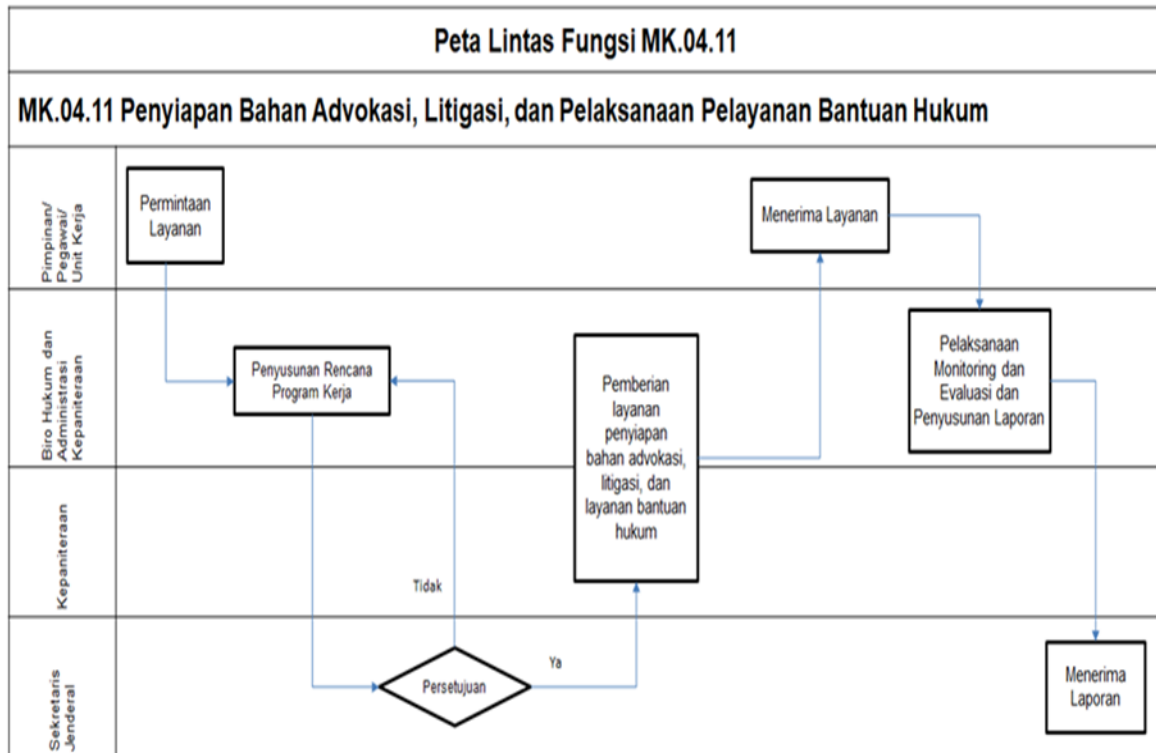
Peta Lintas Fungsi MK.04.11

MK.04.11 Penyiapan Bahan Advokasi, Litigasi, dan Pelaksanaan Pelayanan Bantuan Hukum

Pimpinan/ Pegawai/ Unit Kerja

Permintaan Layanan

Menerima Layanan

Biro Hukum dan Administrasi Kepaniteraan

Penyusunan Rencana Program Kerja

Pemberian layanan penyiapan bahan advokasi, litigasi, dan layanan bantuan hukum

Pelaksanaan Monitoring dan Evaluasi dan Penyusunan Laporan

Kepaniteraan

Tidak

Sekretaris Jenderal

Persetujuan

Ya

Menerima Laporan